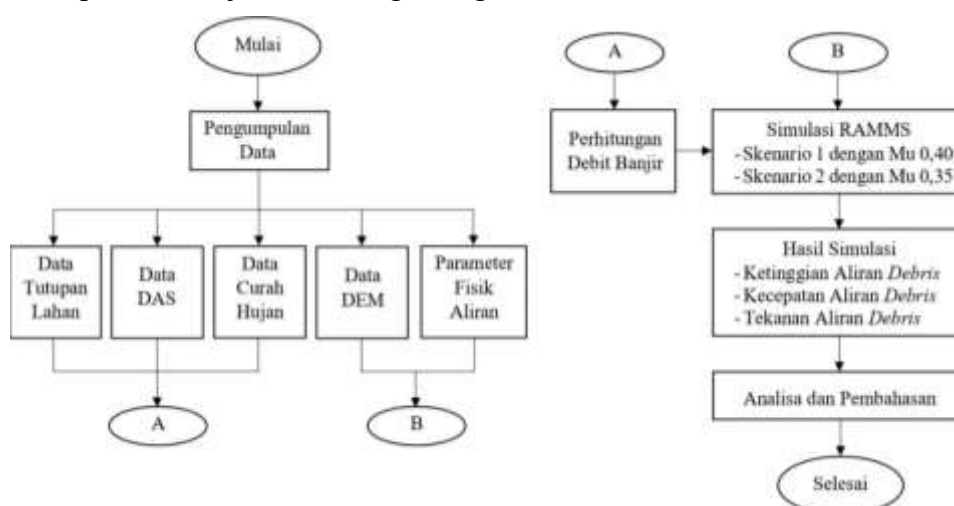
Mulai

Pengumpulan Data

Data Tutupan Lahan

Data DAS

Data Curah Hujan

Data DEM

Parameter Fisik Aliran

A

B

A

B

Perhitungan Debit Banjir

Simulasi RAMMS
- Skenario 1 dengan Mu 0,40
- Skenario 2 dengan Mu 0,35

Hasil Simulasi
- Ketinggian Aliran *Debris*
- Kecepatan Aliran *Debris*
- Tekanan Aliran *Debris*

Analisa dan Pembahasan

Selesai